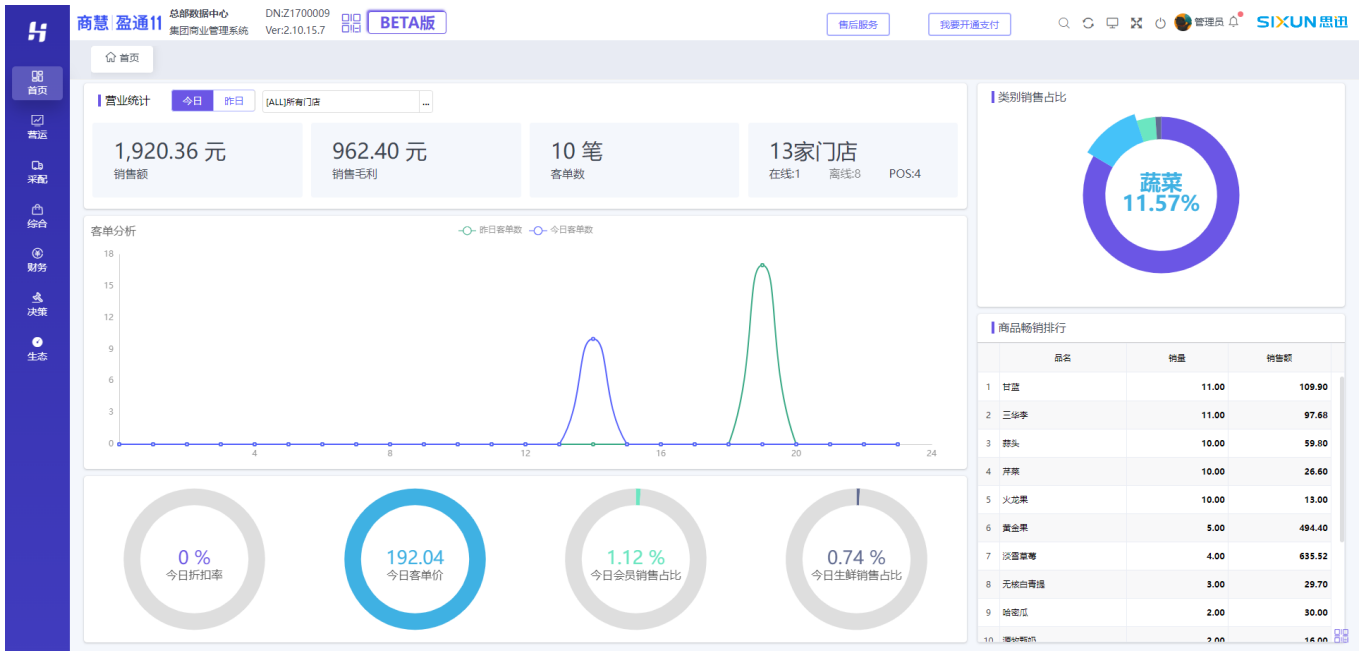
商慧 盈通11 总部数据中心 集团商业管理系统 DN:Z1700009 Ver:2.10.15.7 BETA版

售后服务 我要开通支付 管理员 SIXUN思迅

首页 营运 采配 综合 财务 决策 生态

首页

营业统计 今日 昨日 [ALL]所有门店 ...

1,920.36 元
销售额

962.40 元
销售毛利

10 笔
客单数

13家门店
在线:1 离线:8 POS:4

客单分析 昨日客单数 今日客单数

18 15 12 9 6 3 0
4 8 12 16 20 24

0 %
今日折扣率

192.04
今日客单价

1.12 %
今日会员销售占比

0.74 %
今日生鲜销售占比

类别销售占比

蔬菜
11.57%

商品畅销排行

| | 品名 | 销量 | 销售额 |
|---|---|---|---|
| 1 | 甘蓝 | 11.00 | 109.90 |
| 2 | 三华李 | 11.00 | 97.68 |
| 3 | 蒜头 | 10.00 | 59.80 |
| 4 | 芹菜 | 10.00 | 26.60 |
| 5 | 火龙果 | 10.00 | 13.00 |
| 6 | 黄金果 | 5.00 | 494.40 |
| 7 | 淡雪草莓 | 4.00 | 635.52 |
| 8 | 无核白青提 | 3.00 | 29.70 |
| 9 | 哈密瓜 | 2.00 | 30.00 |
| 10 | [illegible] | 2.00 | 16.00 |